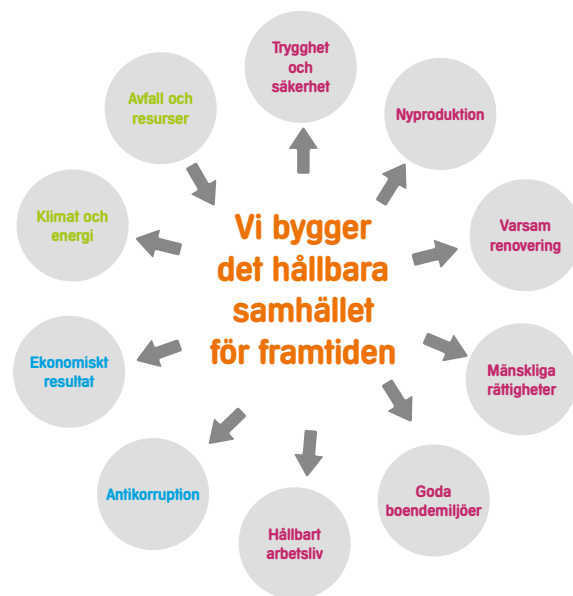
Vi bygger det hållbara samhället för framtiden

Trygghet och säkerhet

Nyproduktion

Varsam renovering

Mänskliga rättigheter

Goda boendemiljöer

Hållbart arbetsliv

Antikorruption

Ekonomiskt resultat

Klimat och energi

Avfall och resurser